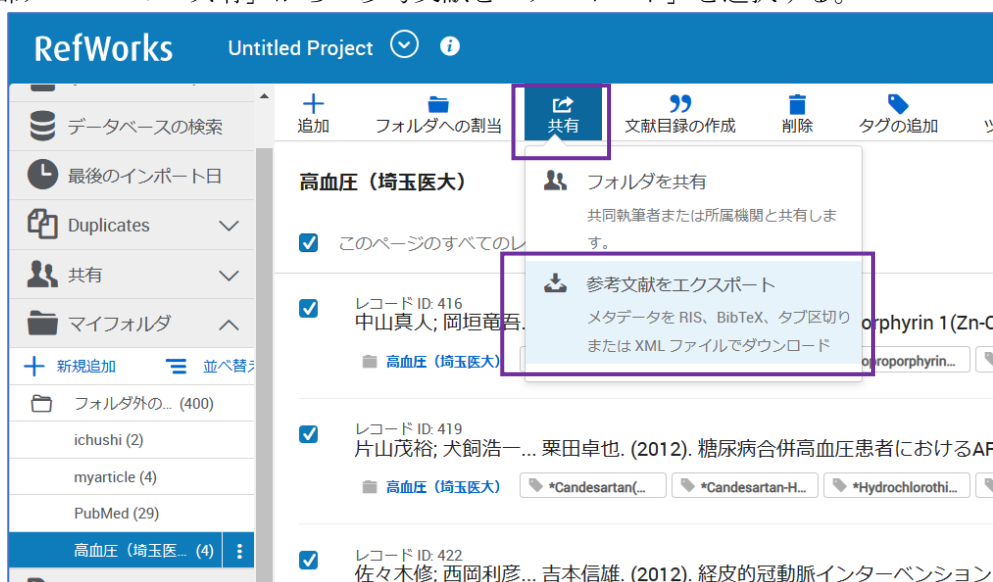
RefWorks Untitled Project

データベースの検索
最後のインポート日
Duplicates
共有
マイフォルダ
新規追加 並べ替
フォルダ外の... (400)
ichushi (2)
myarticle (4)
PubMed (29)
高血圧（埼玉医... (4)

追加 フォルダへの割当 共有 文献目録の作成 削除 タグの追加

高血圧（埼玉医大）

このページのすべてのレ

フォルダを共有
共同執筆者または所属機関と共有します。

参考文献をエクスポート
メタデータを RIS、BibTeX、タブ区切りまたは XML ファイルでダウンロード

レコード ID: 416
中山真人; 岡垣竜吾... orphyrin 1(Zn-C
高血圧（埼玉医大） oproporphyrin...

レコード ID: 419
片山茂裕; 犬飼浩一... 栗田卓也. (2012). 糖尿病合併高血圧患者におけるAR
高血圧（埼玉医大） *Candesartan(... *Candesartan-H... *Hydrochlorothi...

レコード ID: 422
佐々木修; 西岡利彦... 吉本信雄. (2012). 経皮的冠動脈インターベンション